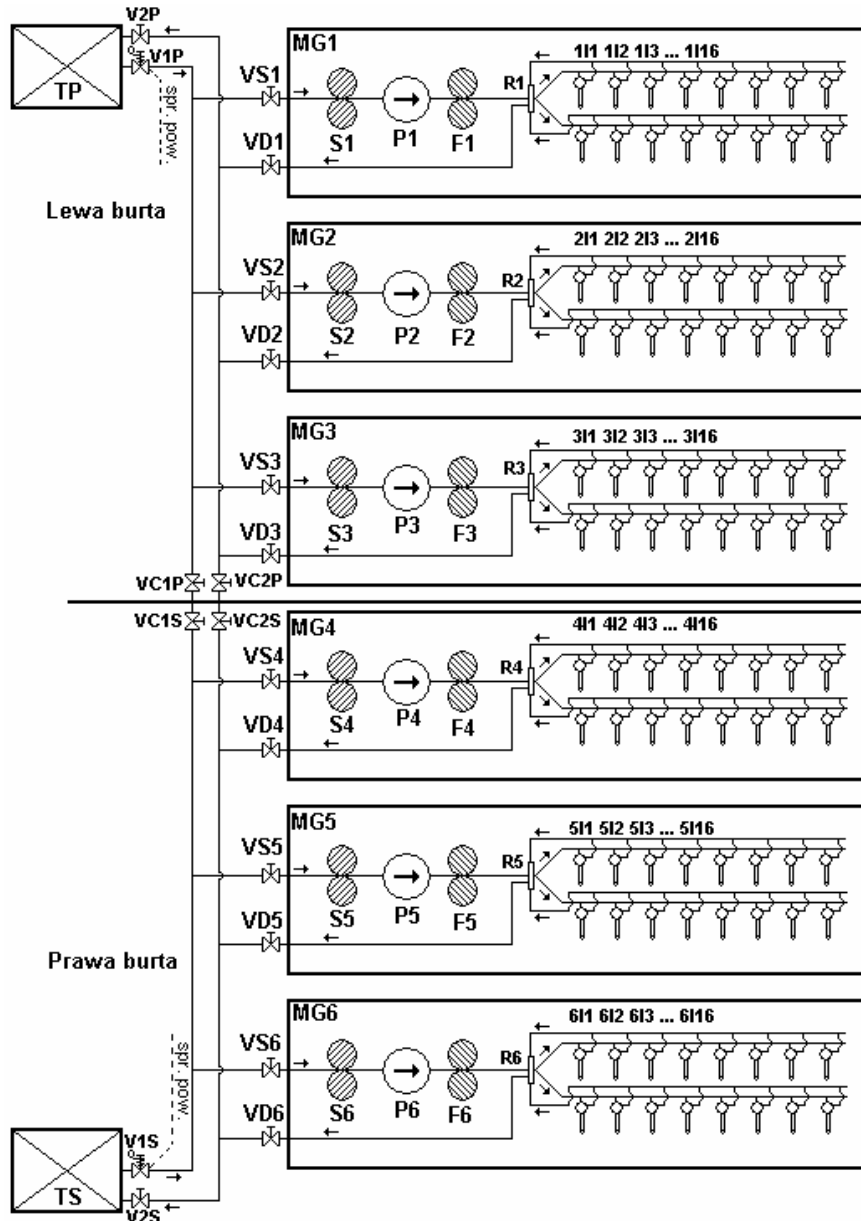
V2P
V1P
TP
spr. pow.
VS1
VD1
MG1
S1
P1
F1
R1
1I1 1I2 1I3 ... 1I16

Lewa burta

MG2
VS2
VD2
S2
P2
F2
R2
2I1 2I2 2I3 ... 2I16

MG3
VS3
VD3
S3
P3
F3
R3
3I1 3I2 3I3 ... 3I16

VC1P
VC2P
VC1S
VC2S

MG4
VS4
VD4
S4
P4
F4
R4
4I1 4I2 4I3 ... 4I16

MG5
VS5
VD5
S5
P5
F5
R5
5I1 5I2 5I3 ... 5I16

Prawa burta

MG6
VS6
VD6
S6
P6
F6
R6
6I1 6I2 6I3 ... 6I16

spr. pow.
V1S
TS
V2S